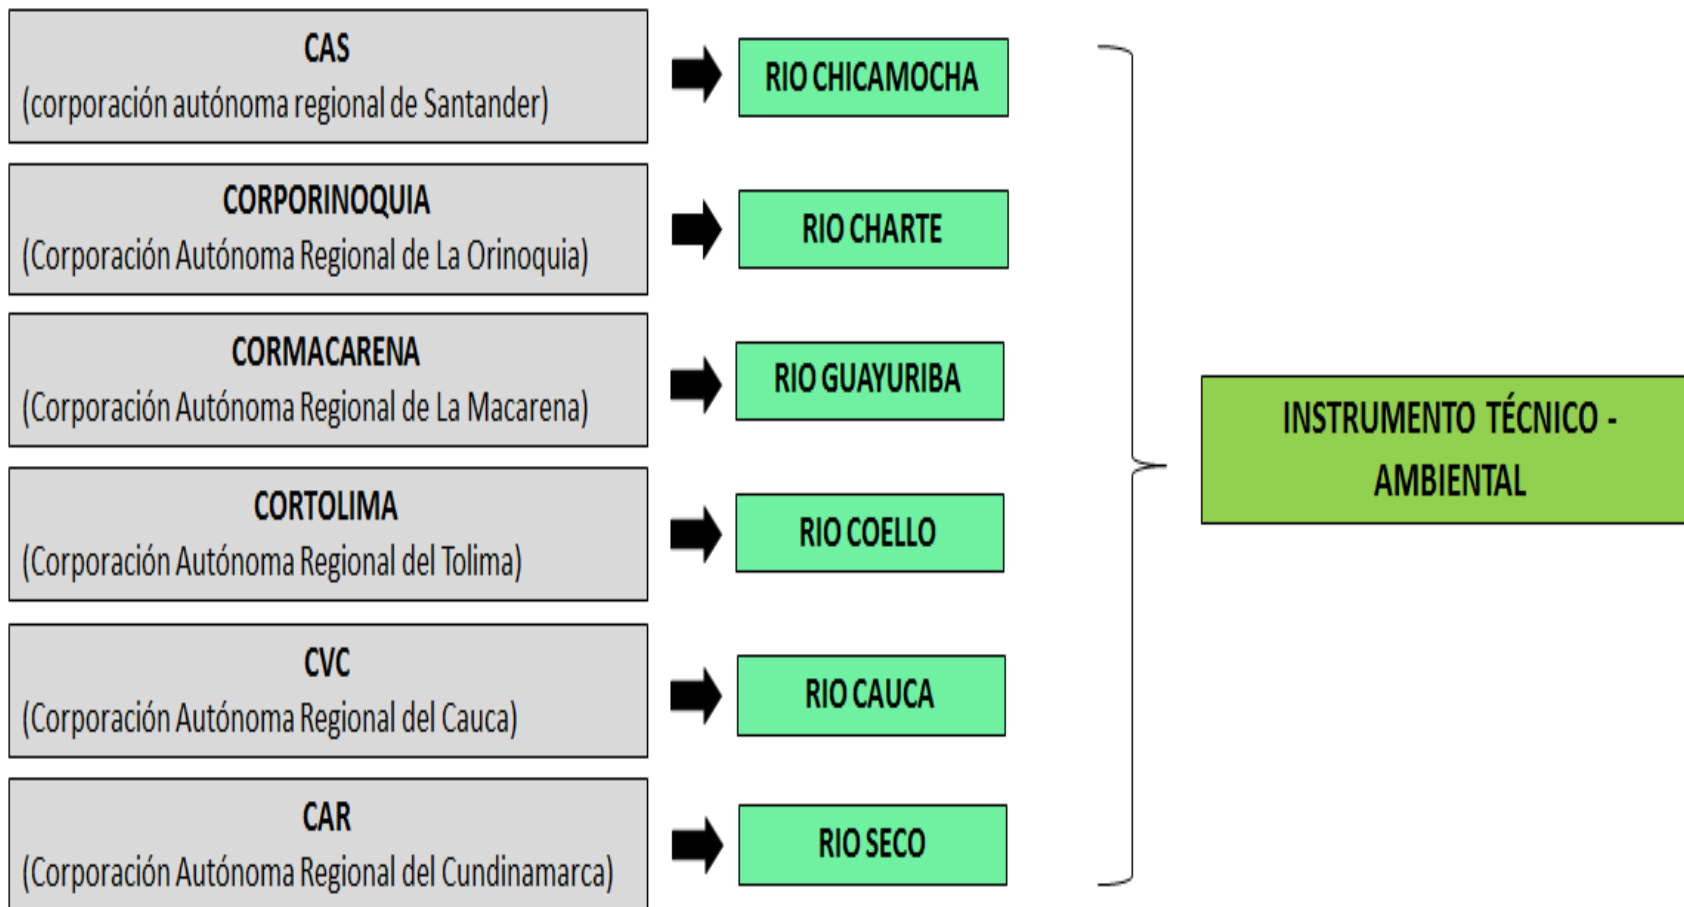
CAS
(corporación autónoma regional de Santander)

RIO CHICAMOCHA

CORPORINOQUIA
(Corporación Autónoma Regional de La Orinoquia)

RIO CHARTE

CORMACARENA
(Corporación Autónoma Regional de La Macarena)

RIO GUAYURIBA

CORTOLIMA
(Corporación Autónoma Regional del Tolima)

RIO COELLO

CVC
(Corporación Autónoma Regional del Cauca)

RIO CAUCA

CAR
(Corporación Autónoma Regional del Cundinamarca)

RIO SECO

INSTRUMENTO TÉCNICO - AMBIENTAL